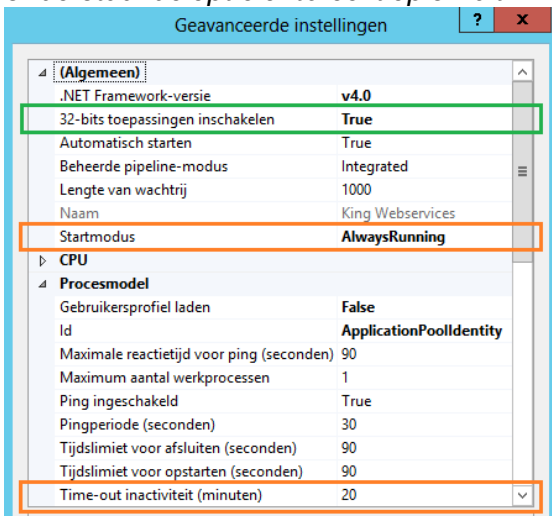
Geavanceerde instellingen

?
x

(Algemeen)

| | |
|---|---|
| .NET Framework-versie | v4.0 |
| 32-bits toepassingen inschakelen | True |
| Automatisch starten | True |
| Beheerde pipeline-modus | Integrated |
| Lengte van wachtrij | 1000 |
| Naam | King Webservices |
| Startmodus | AlwaysRunning |

CPU

Procesmodel

| | |
|---|---|
| Gebruikersprofiel laden | False |
| Id | ApplicationPoolIdentity |
| Maximale reactietijd voor ping (seconden) | 90 |
| Maximum aantal werkprocessen | 1 |
| Ping ingeschakeld | True |
| Pingperiode (seconden) | 30 |
| Tijdslimiet voor afsluiten (seconden) | 90 |
| Tijdslimiet voor opstarten (seconden) | 90 |
| Time-out inactiviteit (minuten) | 20 |